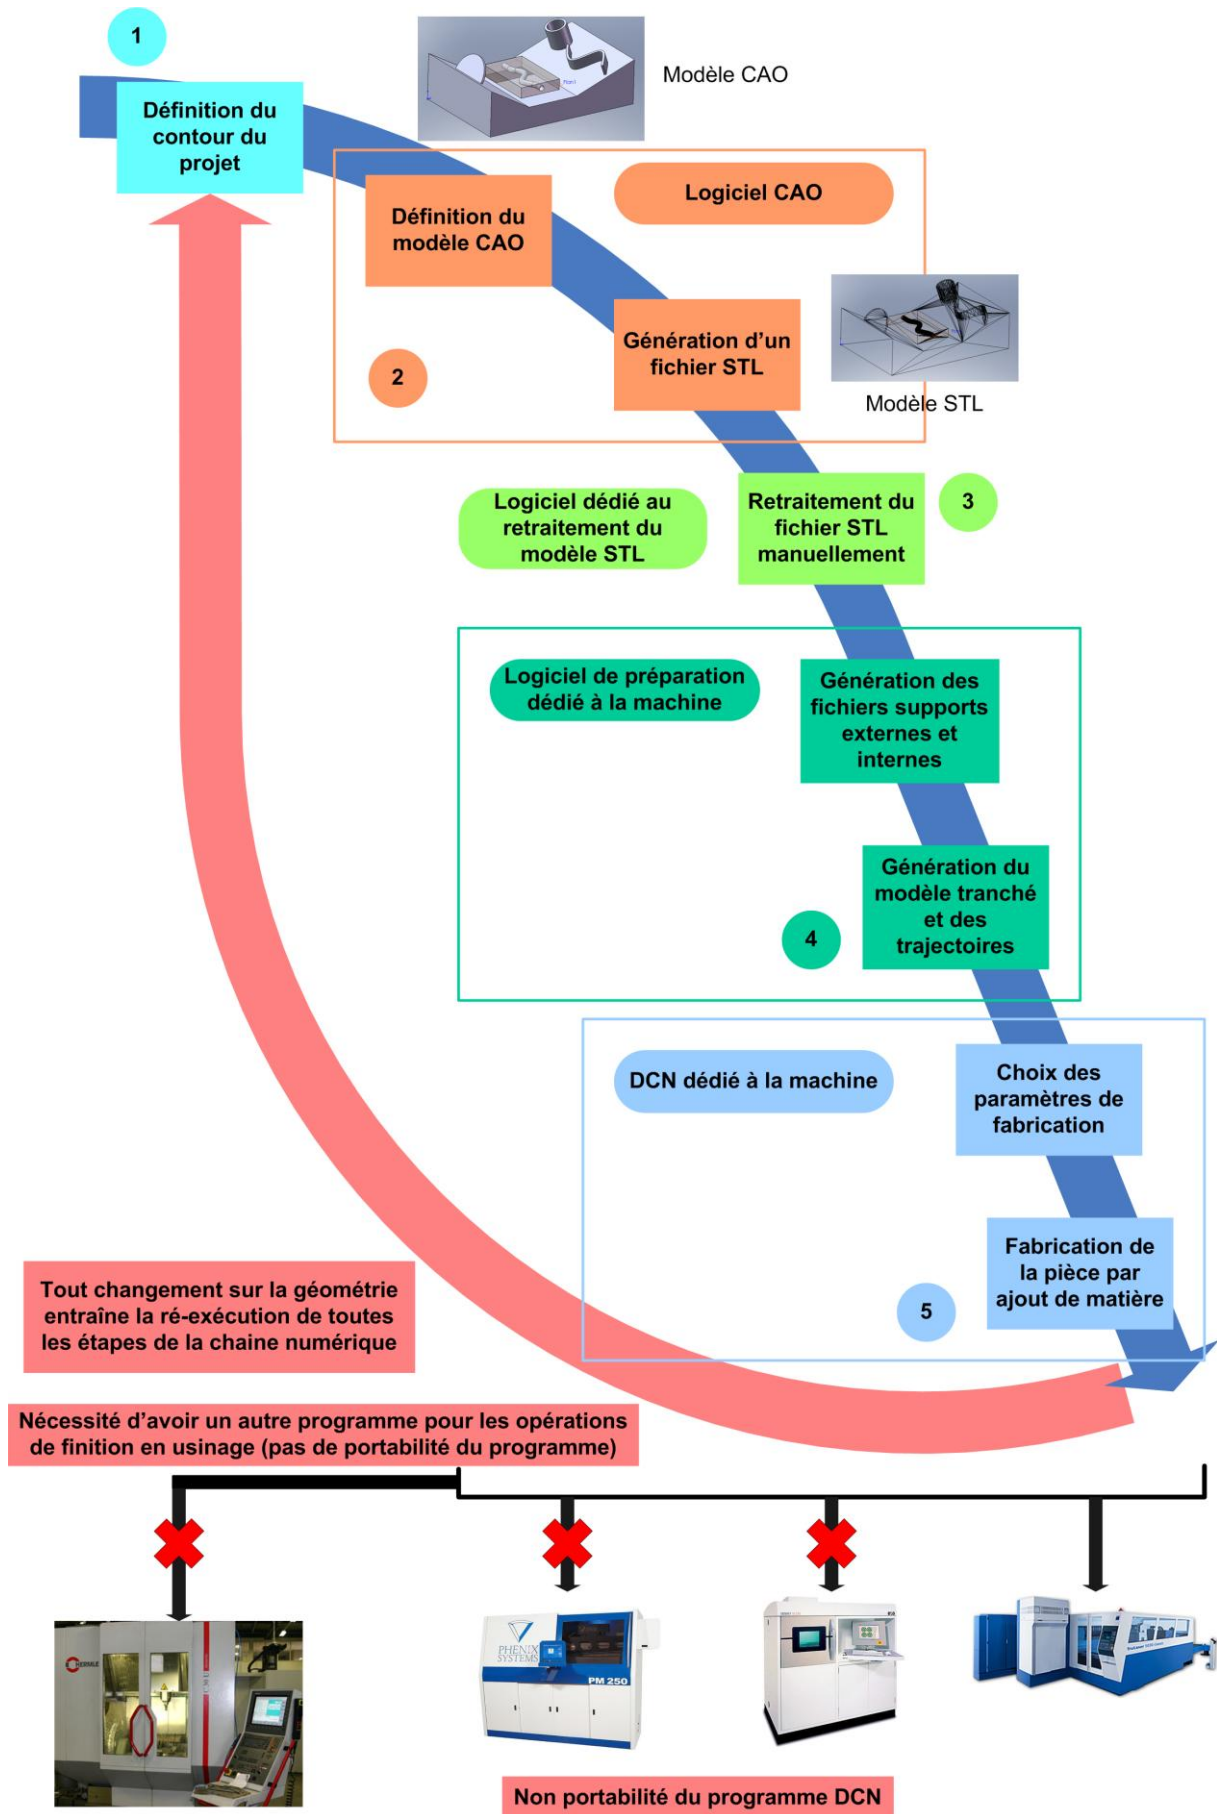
1

Modèle CAO

Définition du contour du projet

Logiciel CAO

Définition du modèle CAO

Génération d'un fichier STL

Modèle STL

2

Logiciel dédié au retraitement du modèle STL

Retraitement du fichier STL manuellement

3

Logiciel de préparation dédié à la machine

Génération des fichiers supports externes et internes

Génération du modèle tranché et des trajectoires

4

DCN dédié à la machine

Choix des paramètres de fabrication

Fabrication de la pièce par ajout de matière

5

Tout changement sur la géométrie entraîne la ré-exécution de toutes les étapes de la chaine numérique

Nécessité d'avoir un autre programme pour les opérations de finition en usinage (pas de portabilité du programme)

HERMLE

PHENIX SYSTEMS

PM 250

Non portabilité du programme DCN